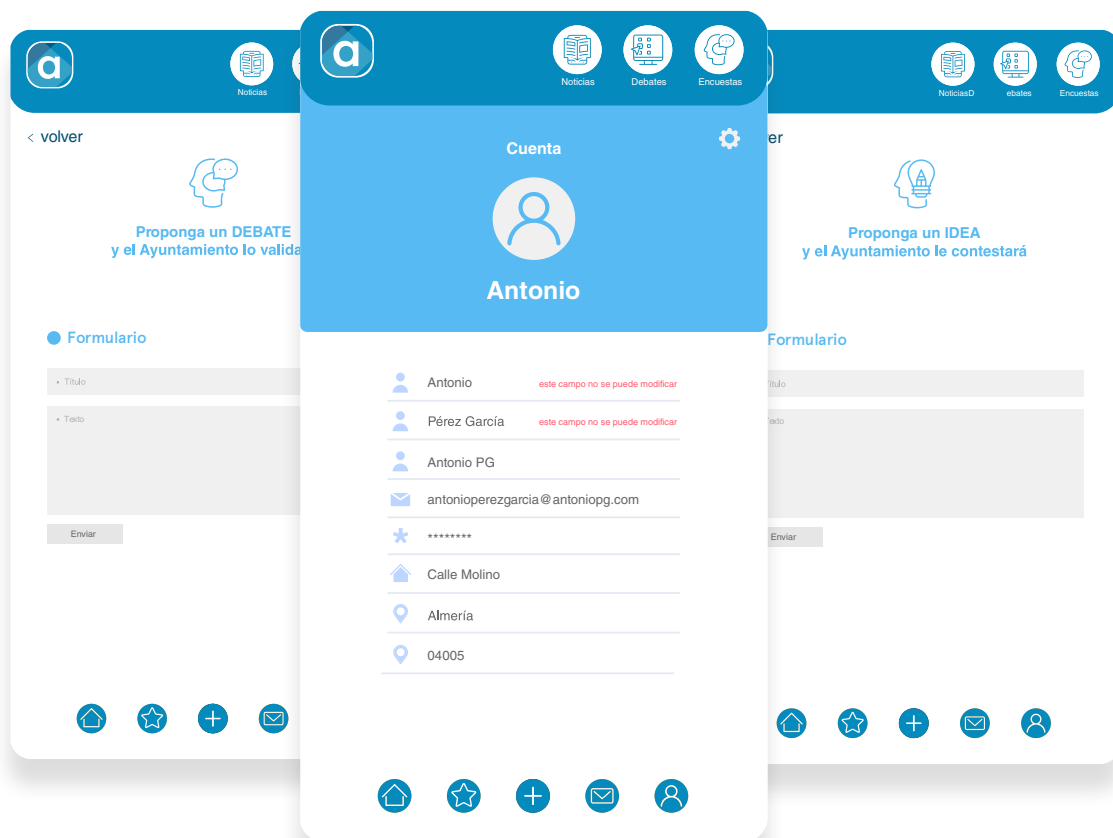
Noticias

< volver

Proponga un DEBATE
y el Ayuntamiento lo valida

Formulario

Título

Texto

Enviar

Noticias Debates Encuestas

Cuenta

Antonio

Antonio este campo no se puede modificar

Pérez García este campo no se puede modificar

Antonio PG

antonioperezgarcia@antoniopg.com

********

Calle Molino

Almería

04005

NoticiasD ebates Encuestas

ver

Proponga un IDEA
y el Ayuntamiento le contestará

Formulario

Título

Texto

Enviar